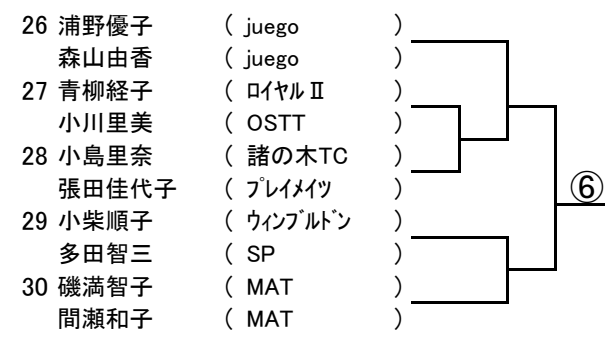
26 浦野優子 ( juego )
森山由香 ( juego )
27 青柳経子 ( ﾛｲﾔﾙ Ⅱ )
小川里美 ( OSTT )
28 小島里奈 ( 諸の木TC )
張田佳代子 ( ﾌﾟﾚｲﾒｲﾂ )
29 小柴順子 ( ｳｨﾝﾌﾞﾙﾄﾞﾝ )
多田智三 ( SP )
30 磯満智子 ( MAT )
間瀬和子 ( MAT )

⑥